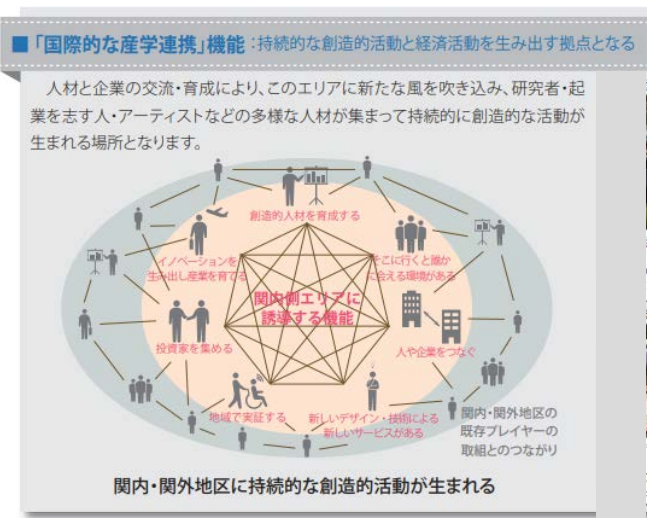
■「国際的な産学連携」機能：持続的な創造的活動と経済活動を生み出す拠点となる

人材と企業の交流・育成により、このエリアに新たな風を吹き込み、研究者・起業を志す人・アーティストなどの多様な人材が集まって持続的に創造的な活動が生まれる場所となります。

創造的人材を育成する

イノベーションを生み出し産業を育てる

そこに行くと誰かに会える環境がある

関内側エリアに誘導する機能

投資家を集める

人や企業をつなぐ

地域で実証する

新しいデザイン・技術による新しいサービスがある

関内・関外地区の既存プレイヤーの取組とのつながり

関内・関外地区に持続的な創造的活動が生まれる